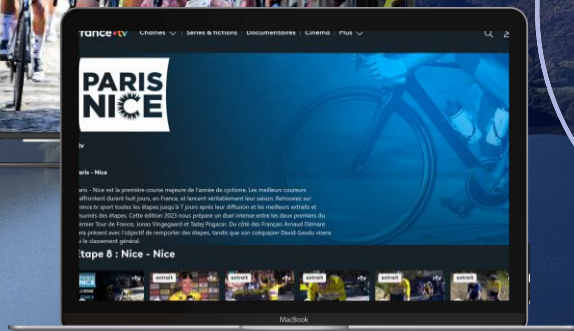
france•tv Chaînes Séries & fictions Documentaires Cinéma Plus

PARIS NICE

tv

aris - Nice

aris - Nice est la première course majeure de l'année de cyclisme. Les meilleurs coureurs affrontent durant huit jours, en France, et lancent véritablement leur saison. Retrouvez sur rance.tv sport toutes les étapes jusqu'à 7 jours après leur diffusion et les meilleurs extraits et ésumés des étapes. Cette édition 2023 nous prépare un duel intense entre les deux premiers du ernier Tour de France, Jonas Vingegaard et Tadej Pogacar. Du côté des Français Arnaud Démare ra présent avec l'objectif de remporter des étapes, tandis que son coéquipier David Gaudu visera le classement général.

Etape 8 : Nice - Nice

extrait extrait extrait extrait extrait

MacBook